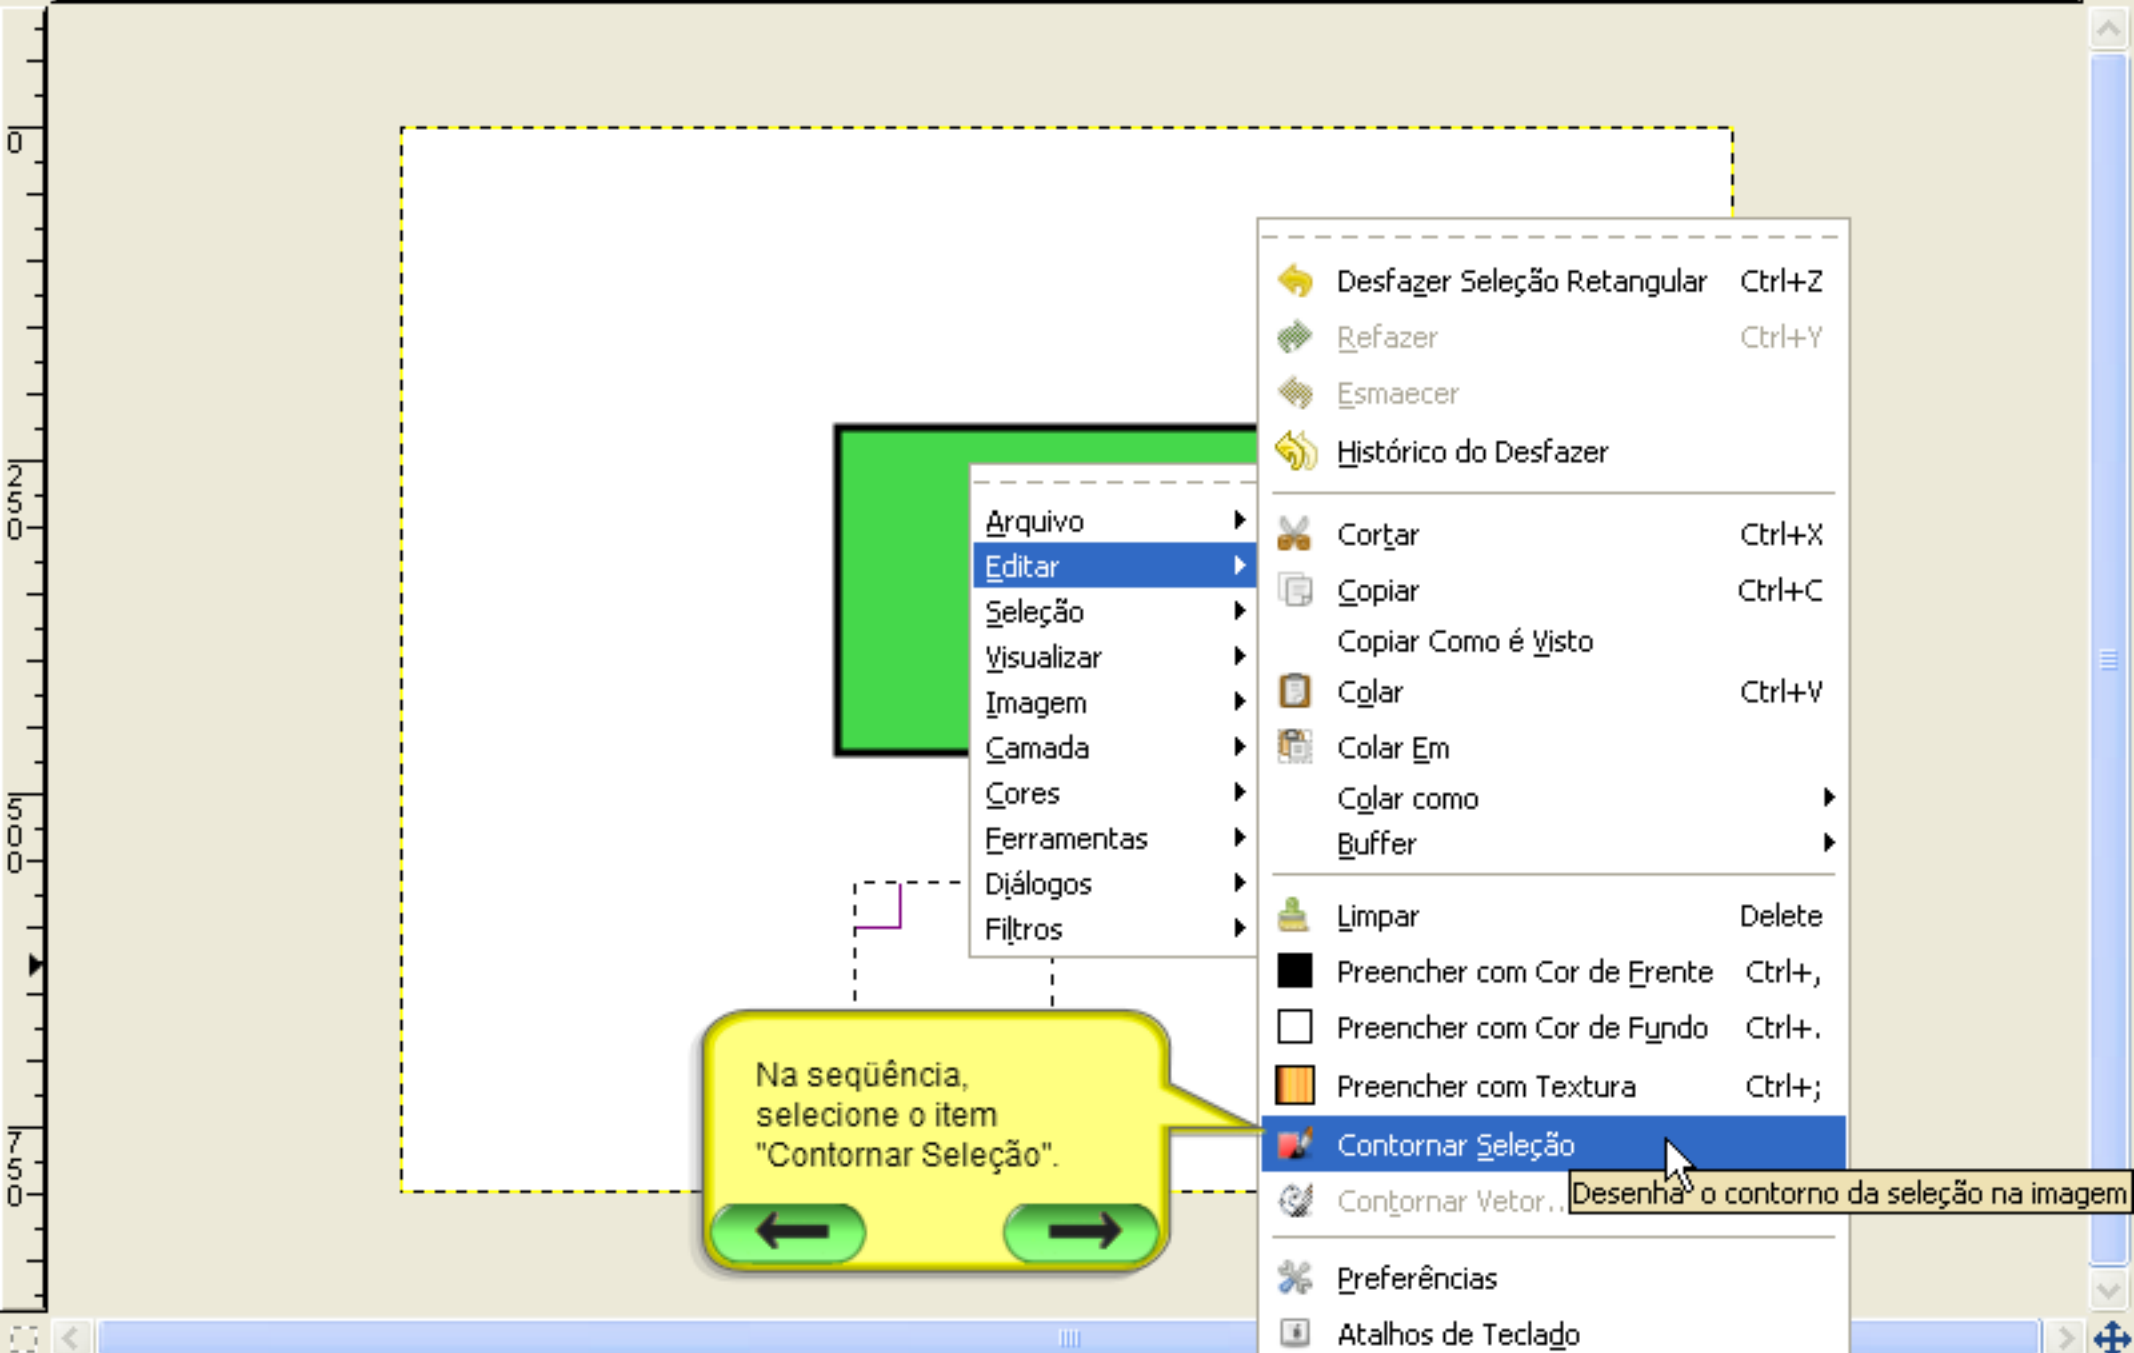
0
250
500
750

Arquivo
Editar
Seleção
Visualizar
Imagem
Camada
Cores
Ferramentas
Diálogos
Filtros

Desfazer Seleção Retangular Ctrl+Z
Refazer Ctrl+Y
Esmaecer
Histórico do Desfazer
Cortar Ctrl+X
Copiar Ctrl+C
Copiar Como é Visto
Colar Ctrl+V
Colar Em
Colar como
Buffer
Limpar Delete
Preencher com Cor de Frente Ctrl+,
Preencher com Cor de Fundo Ctrl+.
Preencher com Textura Ctrl+;
Contornar Seleção
Contornar Vetor...
Desenha o contorno da seleção na imagem
Preferências
Atalhos de Teclado

Na seqüência, selecione o item "Contornar Seleção".